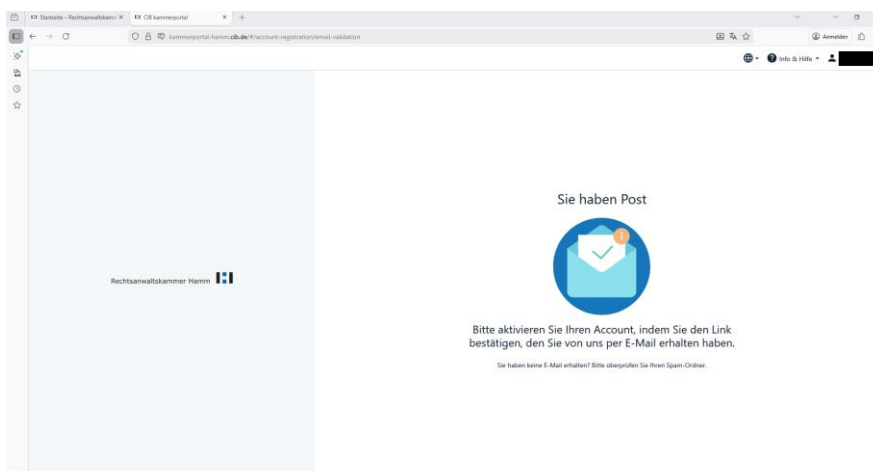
Startseite - Rechtsanwaltskamm ×
CIB kammerportal ×
+

kammerportal-hamm.cib.de/#/account-registration/email-validation

Anmelden

Info & Hilfe

Rechtsanwaltskammer Hamm

Sie haben Post

1

Bitte aktivieren Sie Ihren Account, indem Sie den Link bestätigen, den Sie von uns per E-Mail erhalten haben.

Sie haben keine E-Mail erhalten? Bitte überprüfen Sie Ihren Spam-Ordner.